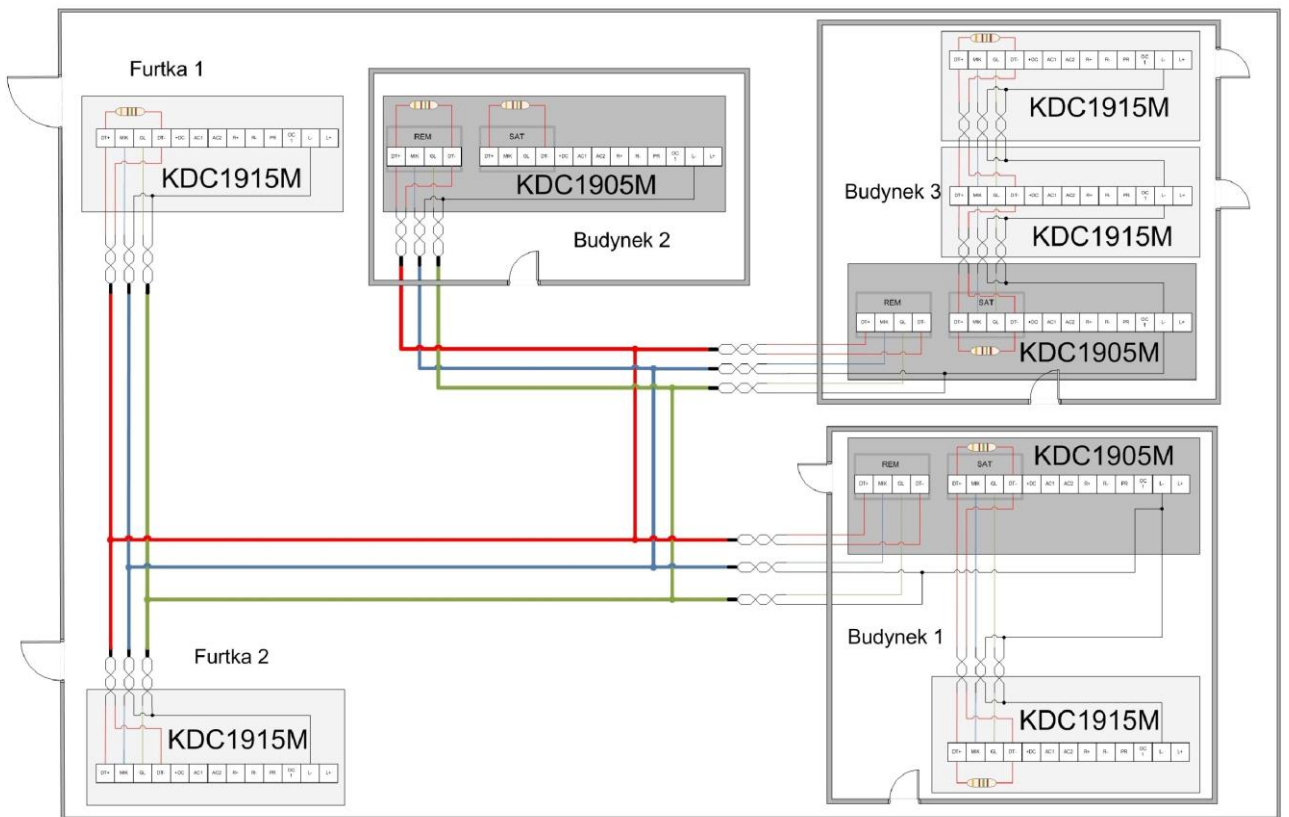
Furtka 1

DT+ MIK GL DT- +DC AC1 AC2 R+ R- PR OC 1 L- L+

KDC1915M

REM

SAT

DT+ MIK GL DT- DT+ MIK GL DT- +DC AC1 AC2 R+ R- PR OC 1 L- L+

KDC1905M

Budynek 2

DT+ MIK GL DT- +DC AC1 AC2 R+ R- PR OC 1 L- L+

KDC1915M

Budynek 3

DT+ MIK GL DT- +DC AC1 AC2 R+ R- PR OC 1 L- L+

KDC1915M

REM

SAT

DT+ MIK GL DT- DT+ MIK GL DT- +DC AC1 AC2 R+ R- PR OC 1 L- L+

KDC1905M

REM

SAT

KDC1905M

DT+ MIK GL DT- DT+ MIK GL DT- +DC AC1 AC2 R+ R- PR OC 1 L- L+

Furtka 2

KDC1915M

DT+ MIK GL DT- +DC AC1 AC2 R+ R- PR OC 1 L- L+

Budynek 1

KDC1915M

DT+ MIK GL DT- +DC AC1 AC2 R+ R- PR OC 1 L- L+